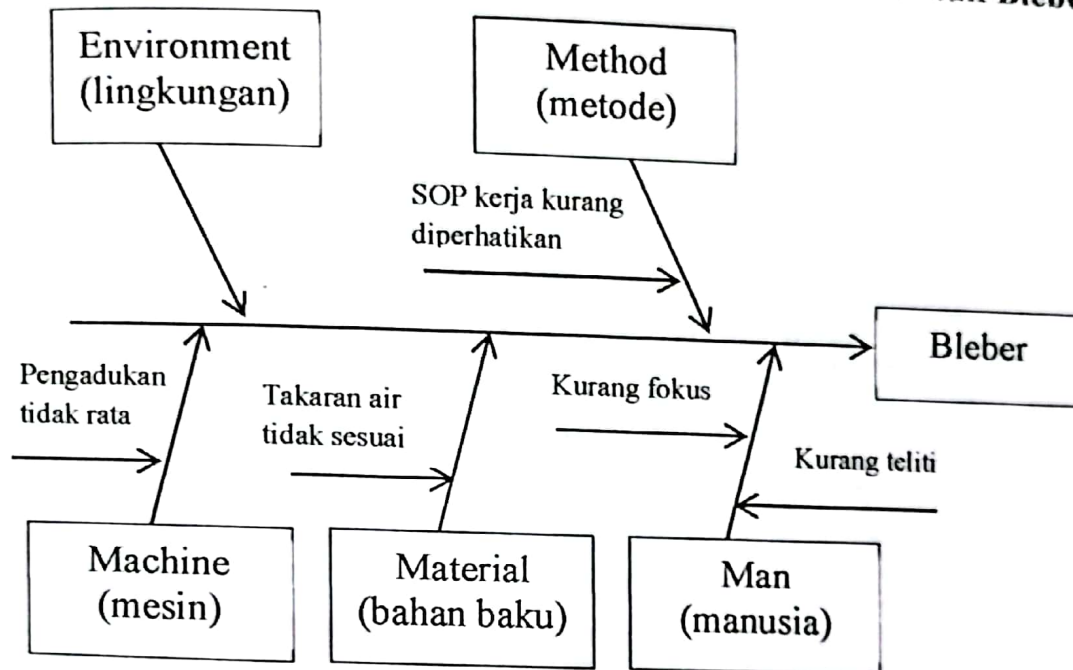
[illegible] Blebe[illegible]

Environment (lingkungan)

Method (metode)

SOP kerja kurang diperhatikan

Bleber

Pengadukan tidak rata

Takaran air tidak sesuai

Kurang fokus

Kurang teliti

Machine (mesin)

Material (bahan baku)

Man (manusia)